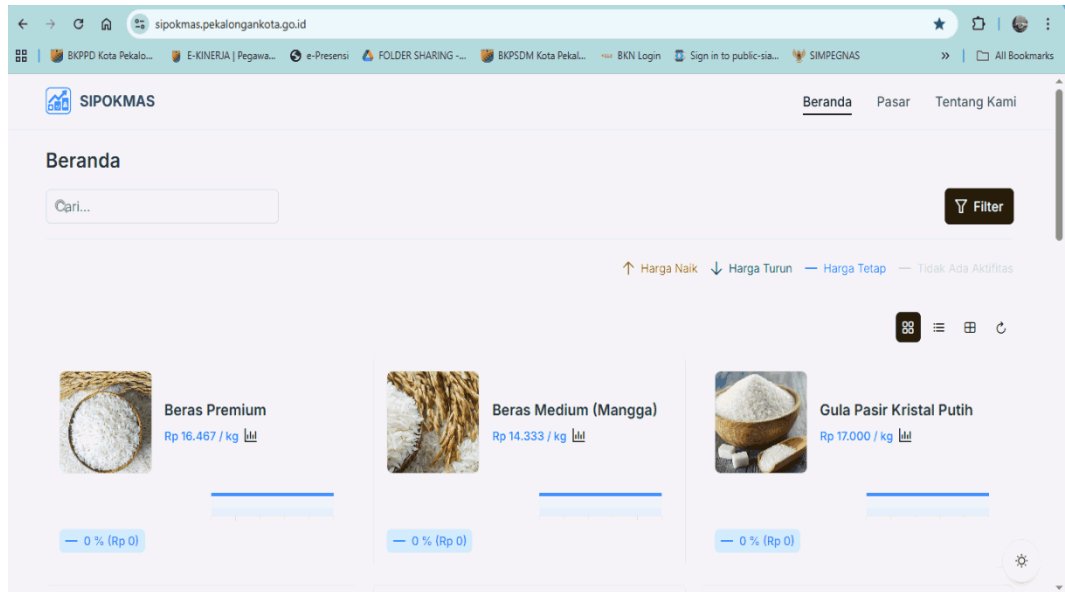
sipokmas.pekalongankota.go.id

BKPPD Kota Pekalo... E-KINERJA | Pegawa... e-Presensi FOLDER SHARING -... BKPSDM Kota Pekal... BKN Login Sign in to public-sia... SIMPEGNAS » All Bookmarks

SIPOKMAS

Beranda Pasar Tentang Kami

Beranda

Cari...

Filter

↑ Harga Naik ↓ Harga Turun — Harga Tetap — Tidak Ada Aktifitas

Beras Premium
Rp 16.467 / kg

— 0 % (Rp 0)

Beras Medium (Mangga)
Rp 14.333 / kg

— 0 % (Rp 0)

Gula Pasir Kristal Putih
Rp 17.000 / kg

— 0 % (Rp 0)